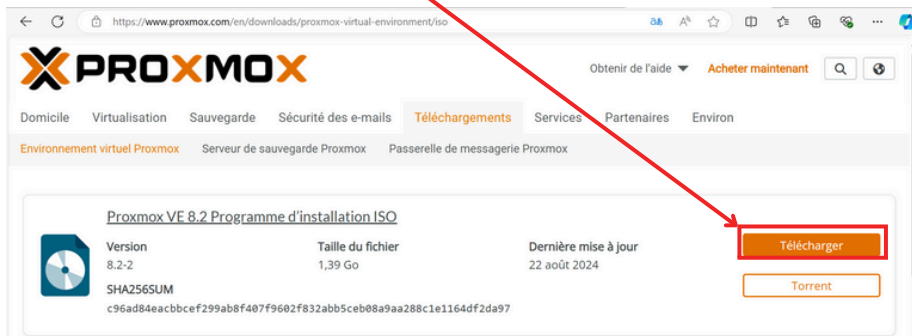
https://www.proxmox.com/en/downloads/proxmox-virtual-environment/iso

PROXMOX

Obtenir de l'aide Acheter maintenant

Domicile Virtualisation Sauvegarde Sécurité des e-mails Téléchargements Services Partenaires Environ

Environnement virtuel Proxmox Serveur de sauvegarde Proxmox Passerelle de messagerie Proxmox

Proxmox VE 8.2 Programme d'installation ISO

Version
8.2-2

Taille du fichier
1,39 Go

Dernière mise à jour
22 août 2024

Télécharger

Torrent

SHA256SUM
c96ad84eacbbcef299ab8f407f9602f832abb5ceb08a9aa288c1e1164df2da97